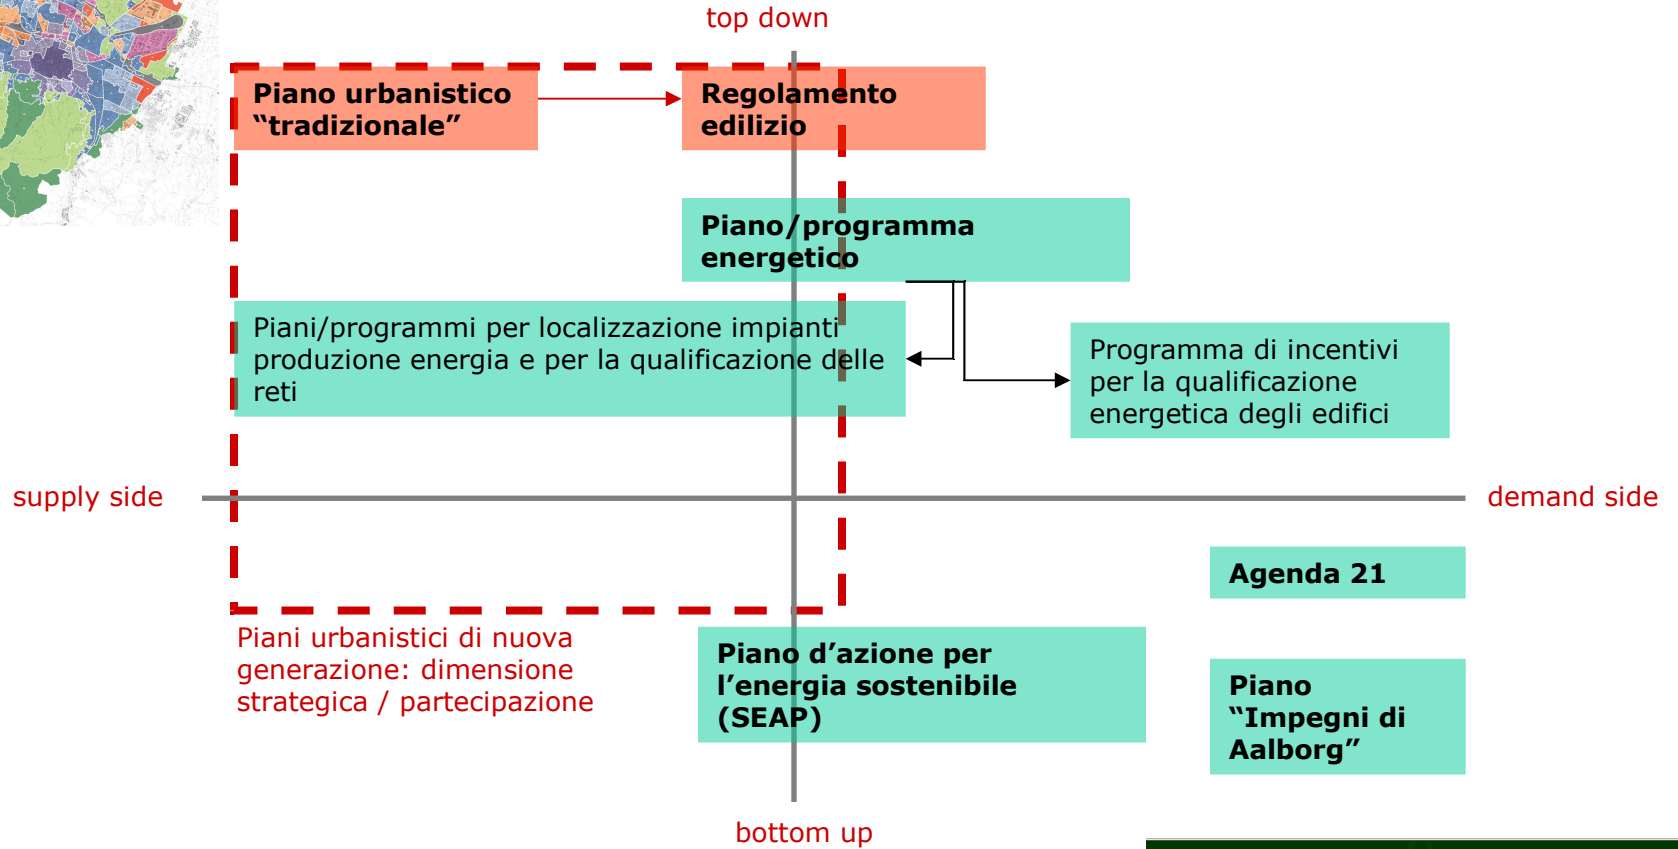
top down

Piano urbanistico “tradizionale”

Regolamento edilizio

Piano/programma energetico

Piani/programmi per localizzazione impianti produzione energia e per la qualificazione delle reti

Programma di incentivi per la qualificazione energetica degli edifici

supply side

demand side

Agenda 21

Piani urbanistici di nuova generazione: dimensione strategica / partecipazione

Piano d’azione per l’energia sostenibile (SEAP)

Piano “Impegni di Aalborg”

bottom up